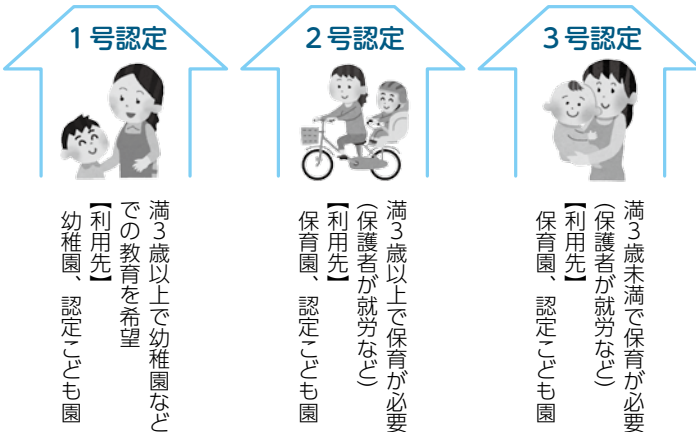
1号認定

満3歳以上で幼稚園などでの教育を希望
【利用先】
幼稚園、認定こども園

2号認定

満3歳以上で保育が必要(保護者が就労など)
【利用先】
保育園、認定こども園

3号認定

満3歳未満で保育が必要(保護者が就労など)
【利用先】
保育園、認定こども園